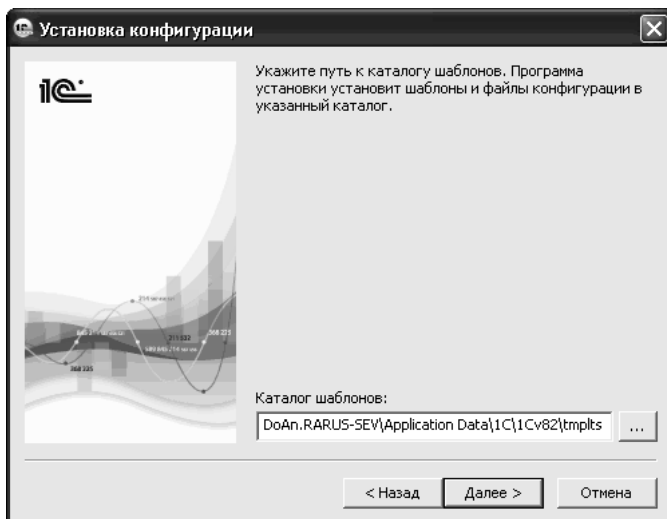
Установка конфигурации

1С

Укажите путь к каталогу шаблонов. Программа установки установит шаблоны и файлы конфигурации в указанный каталог.

Каталог шаблонов:

DoAn.RARUS-SEV\Application Data\1C\1Cv82\tmplts

...

< Назад

Далее >

Отмена